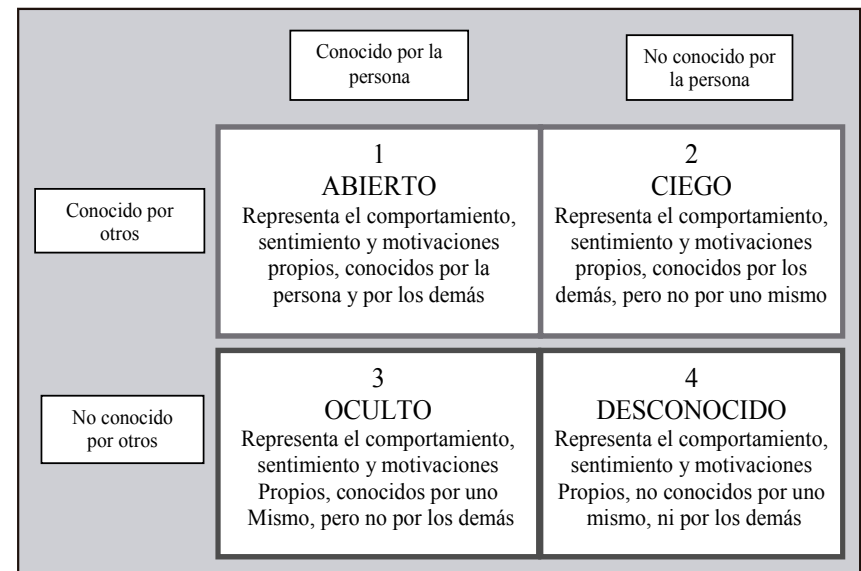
| | Conocido por la persona | No conocido por la persona |
|---|---|---|
| Conocido por otros | 1<br>ABIERTO<br>Representa el comportamiento, sentimiento y motivaciones propios, conocidos por la persona y por los demás | 2<br>CIEGO<br>Representa el comportamiento, sentimiento y motivaciones propios, conocidos por los demás, pero no por uno mismo |
| No conocido por otros | 3<br>OCULTO<br>Representa el comportamiento, sentimiento y motivaciones Propios, conocidos por uno Mismo, pero no por los demás | 4<br>DESCONOCIDO<br>Representa el comportamiento, sentimiento y motivaciones Propios, no conocidos por uno mismo, ni por los demás |